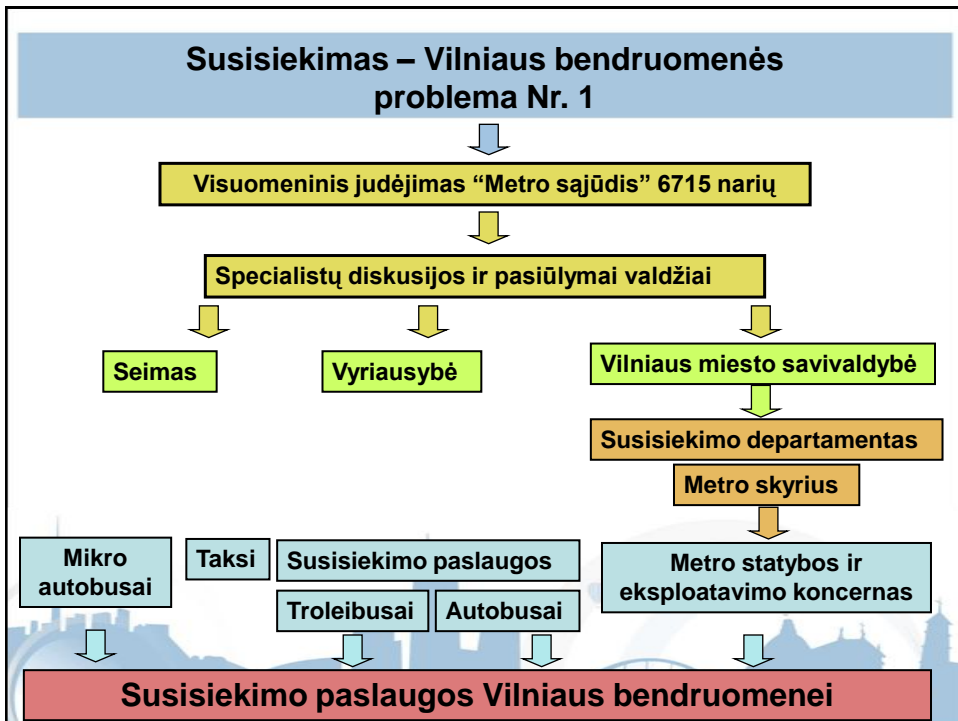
Susisiekimas – Vilniaus bendruomenės problema Nr. 1

Visuomeninis judėjimas “Metro sąjūdis” 6715 narių

Specialistų diskusijos ir pasiūlymai valdžiai

Seimas

Vyriausybė

Vilniaus miesto savivaldybė

Susisiekimo departamentas

Metro skyrius

Mikro autobusai

Taksi

Susisiekimo paslaugos

Troleibusai

Autobusai

Metro statybos ir eksploatavimo koncernas

Susisiekimo paslaugos Vilniaus bendruomenei